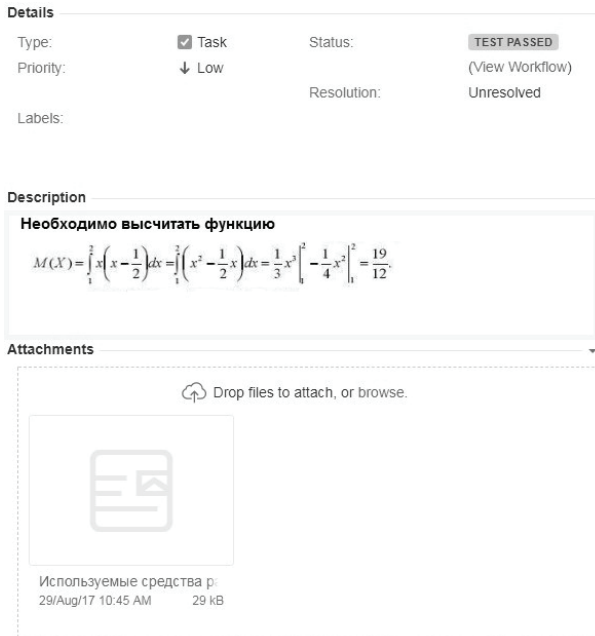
Details

Type: Task
Priority: ↓ Low
Labels:

Status: TEST PASSED
(View Workflow)
Resolution: Unresolved

Description

Необходимо высчитать функцию

$M(X)=\int_1^2 x\left(x-\frac{1}{2}\right)dx=\int_1^2\left(x^2-\frac{1}{2}x\right)dx=\frac{1}{3}x^3\Big|_1^2-\frac{1}{4}x^2\Big|_1^2=\frac{19}{12}.$

Attachments

Drop files to attach, or browse.

Используемые средства р
29/Aug/17 10:45 AM 29 kB